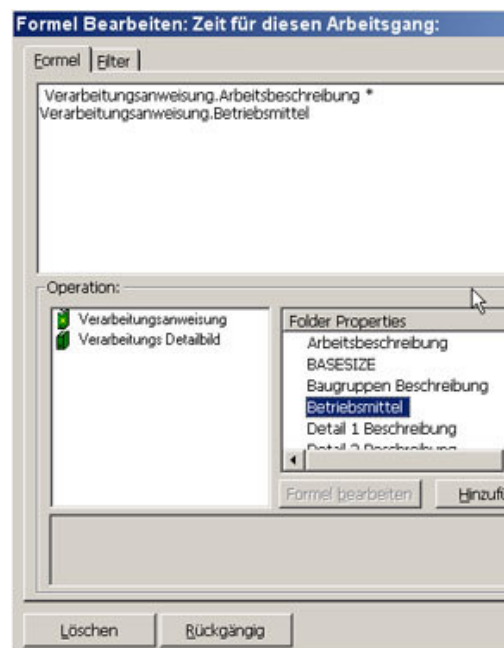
Formel Bearbeiten: Zeit für diesen Arbeitsgang:

Formel | Filter

Verarbeitungsanweisung.Arbeitsbeschreibung *
Verarbeitungsanweisung.Betriebsmittel

Operation:

Verarbeitungsanweisung
Verarbeitungs Detailbild

Folder Properties
Arbeitsbeschreibung
BASESIZE
Baugruppen Beschreibung
Betriebsmittel
Detail 1 Beschreibung
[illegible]

Formel bearbeiten
Hinzuf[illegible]

Löschen
Rückgängig